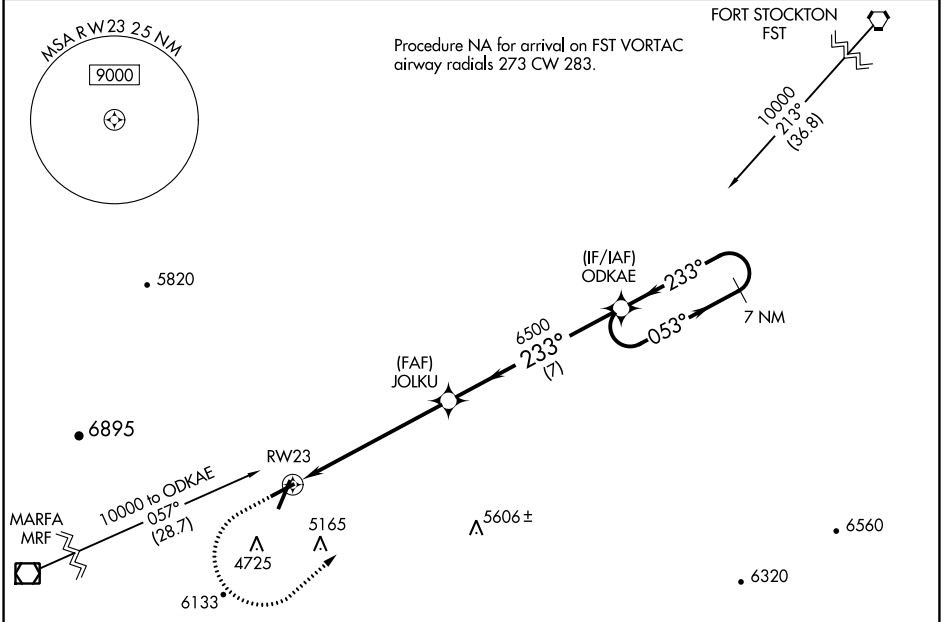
MSA RW23 25 NM

9000

Procedure NA for arrival on FST VORTAC airway radials 273 CW 283.

FORT STOCKTON
FST

10000
213°
(36.8)

(IF/IAF)
ODKAE

233°

053°

7 NM

6500
233°
(7)

(FAF)
JOLKU

5820

6895

RW23

10000 to ODKAE
057°
(28.7)

MARFA
MRF

4725

5165

$5606\pm$

6560

6320

6133